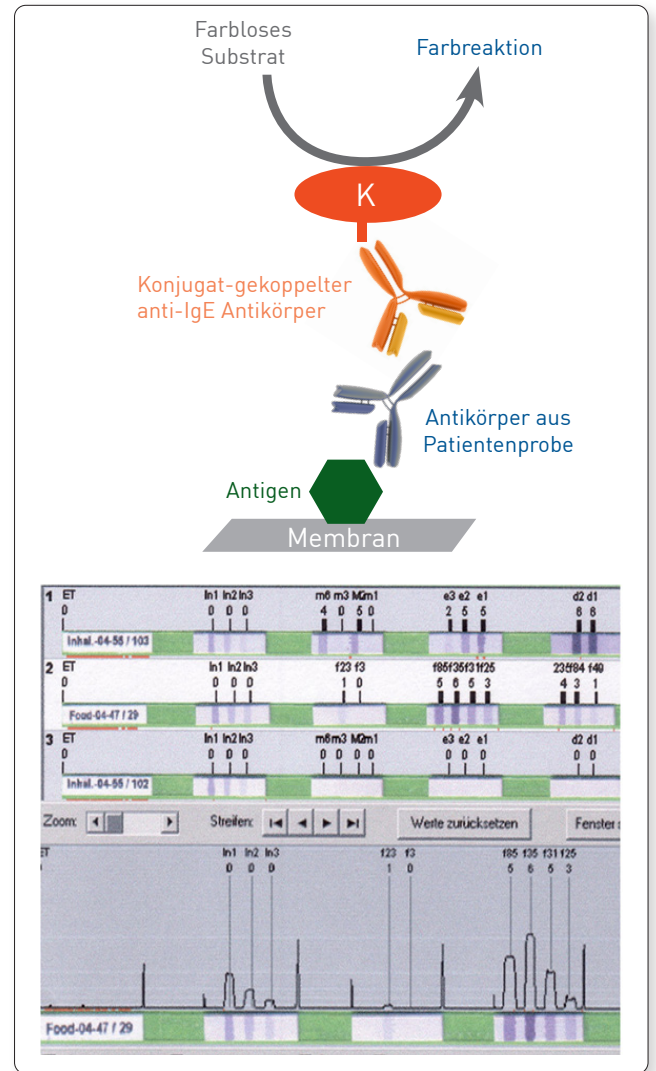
Farbloses Substrat

Farbreaktion

K

Konjugat-gekoppelter anti-IgE Antikörper

Antikörper aus Patientenprobe

Antigen

Membran

1 ET 0 In1 In2 In3 0 0 0 m6 m3 M2m1 4 0 5 0 e3 e2 e1 2 5 5 d2 d1 6 6

Inhal.-04-55 / 103

2 ET 0 In1 In2 In3 0 0 0 f23 f3 1 0 f85 f35 f31 f25 5 6 5 3 23 f84 f49 4 3 1

Food-04-47 / 29

3 ET 0 In1 In2 In3 0 0 0 m6 m3 M2m1 0 0 0 0 e3 e2 e1 0 0 0 d2 d1 0 0

Inhal.-04-55 / 102

Zoom:

Streifen:

Werte zurücksetzen

Fenster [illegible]

ET In1 In2 In3 0 0 0 f23 f3 1 0 f85 f35 f31 f25 5 6 5 3

Food-04-47 / 29